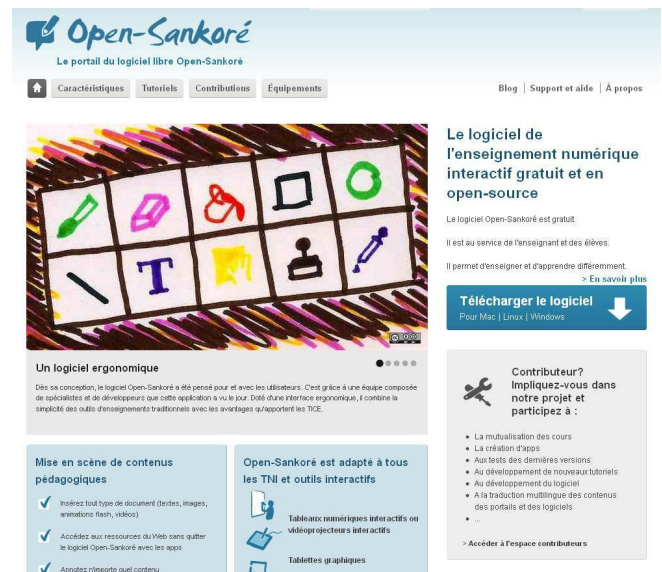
Open-Sankoré
Le portail du logiciel libre Open-Sankoré

Caractéristiques | Tutoriels | Contributions | Équipements

Blog | Support et aide | À propos

Le logiciel de l'enseignement numérique interactif gratuit et en open-source

Le logiciel Open-Sankoré est gratuit.

Il est au service de l'enseignant et des élèves.

Il permet d'enseigner et d'apprendre différemment.

> En savoir plus

Télécharger le logiciel
Pour Mac | Linux | Windows

Un logiciel ergonomique

Dès sa conception, le logiciel Open-Sankoré a été pensé pour et avec les utilisateurs. C'est grâce à une équipe composée de spécialistes et de développeurs que cette application a vu le jour. Doté d'une interface ergonomique, il combine la simplicité des outils d'enseignements traditionnels avec les avantages qu'apportent les TICE.

Contributeur? Impliquez-vous dans notre projet et participez à :

- La mutualisation des cours
- La création d'apps
- Aux tests des dernières versions
- Au développement de nouveaux tutoriels
- Au développement du logiciel
- A la traduction multilingue des contenus des portails et des logiciels
- ...

> Accéder à l'espace contributeurs

Mise en scène de contenus pédagogiques

Insérez tout type de document (textes, images, animations flash, vidéos)

Accédez aux ressources du Web sans quitter le logiciel Open-Sankoré avec les apps

Annotez n'importe quel contenu

Open-Sankoré est adapté à tous les TNI et outils interactifs

Tableaux numériques interactifs ou vidéoprojecteurs interactifs

Tablettes graphiques